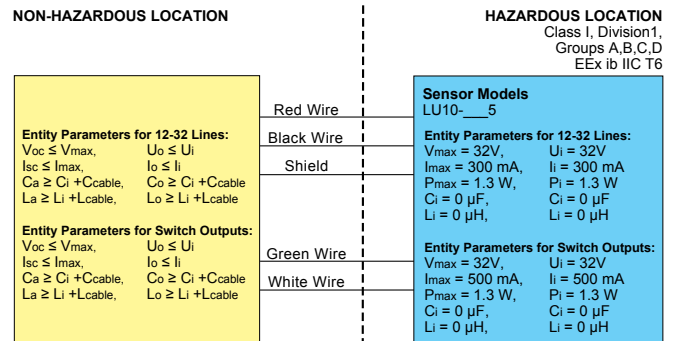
NON-HAZARDOUS LOCATION

HAZARDOUS LOCATION
Class I, Division1,
Groups A,B,C,D
EEx ib IIC T6

Entity Parameters for 12-32 Lines:
$V_{oc} \leq V_{max}$, $U_o \leq U_i$
$I_{sc} \leq I_{max}$, $I_o \leq I_i$
$C_a \geq C_i + C_{cable}$, $C_o \geq C_i + C_{cable}$
$L_a \geq L_i + L_{cable}$, $L_o \geq L_i + L_{cable}$

Entity Parameters for Switch Outputs:
$V_{oc} \leq V_{max}$, $U_o \leq U_i$
$I_{sc} \leq I_{max}$, $I_o \leq I_i$
$C_a \geq C_i + C_{cable}$, $C_o \geq C_i + C_{cable}$
$L_a \geq L_i + L_{cable}$, $L_o \geq L_i + L_{cable}$

Red Wire
Black Wire
Shield
Green Wire
White Wire

Sensor Models
LU10-___5

Entity Parameters for 12-32 Lines:
$V_{max}$ = 32V, $U_i$ = 32V
$I_{max}$ = 300 mA, $I_i$ = 300 mA
$P_{max}$ = 1.3 W, $P_i$ = 1.3 W
$C_i$ = 0 μF, $C_i$ = 0 μF
$L_i$ = 0 μH, $L_i$ = 0 μH

Entity Parameters for Switch Outputs:
$V_{max}$ = 32V, $U_i$ = 32V
$I_{max}$ = 500 mA, $I_i$ = 500 mA
$P_{max}$ = 1.3 W, $P_i$ = 1.3 W
$C_i$ = 0 μF, $C_i$ = 0 μF
$L_i$ = 0 μH, $L_i$ = 0 μH